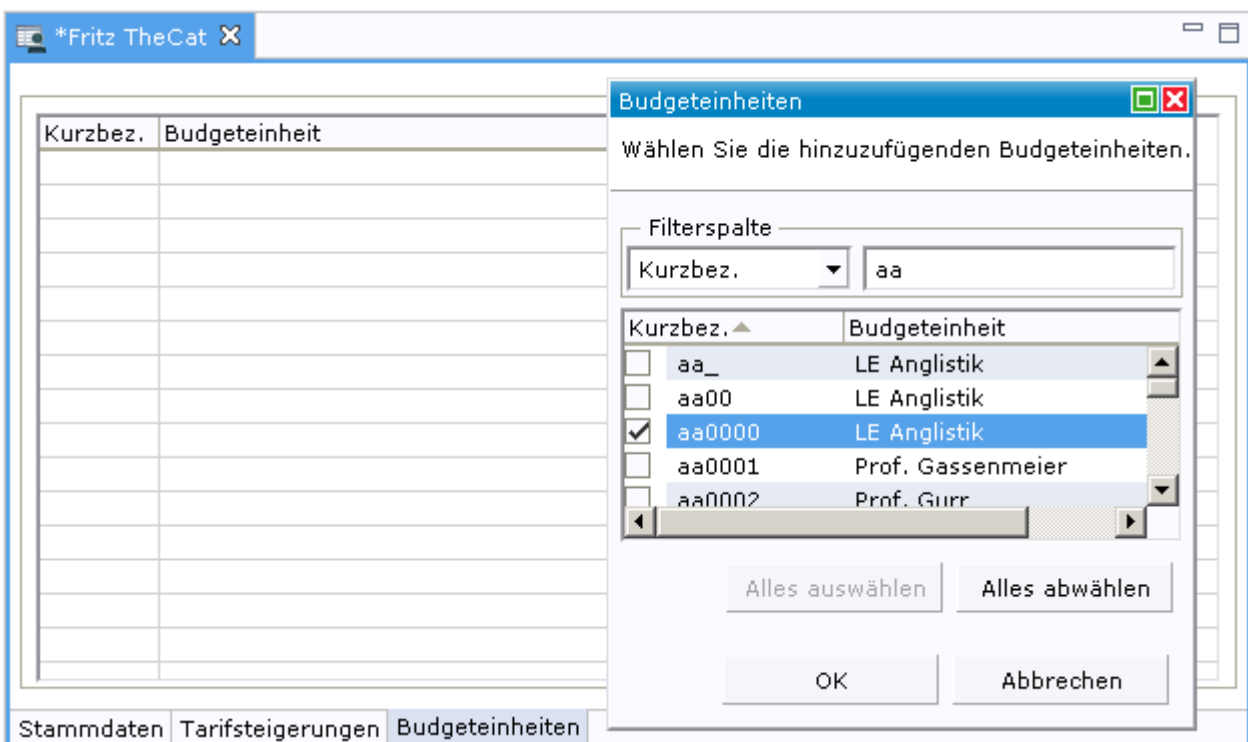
*Fritz TheCat

| Kurzbez. | Budgeteinheit |
|---|---|

Budgeteinheiten

Wählen Sie die hinzuzufügenden Budgeteinheiten.

Filterspalte

Kurzbez.

aa

| Kurzbez. | Budgeteinheit |
|---|---|
| aa_ | LE Anglistik |
| aa00 | LE Anglistik |
| aa0000 | LE Anglistik |
| aa0001 | Prof. Gassenmeier |
| aa0002 | Prof. Gurr |

Alles auswählen

Alles abwählen

OK

Abbrechen

Stammdaten

Tarifsteigerungen

Budgeteinheiten